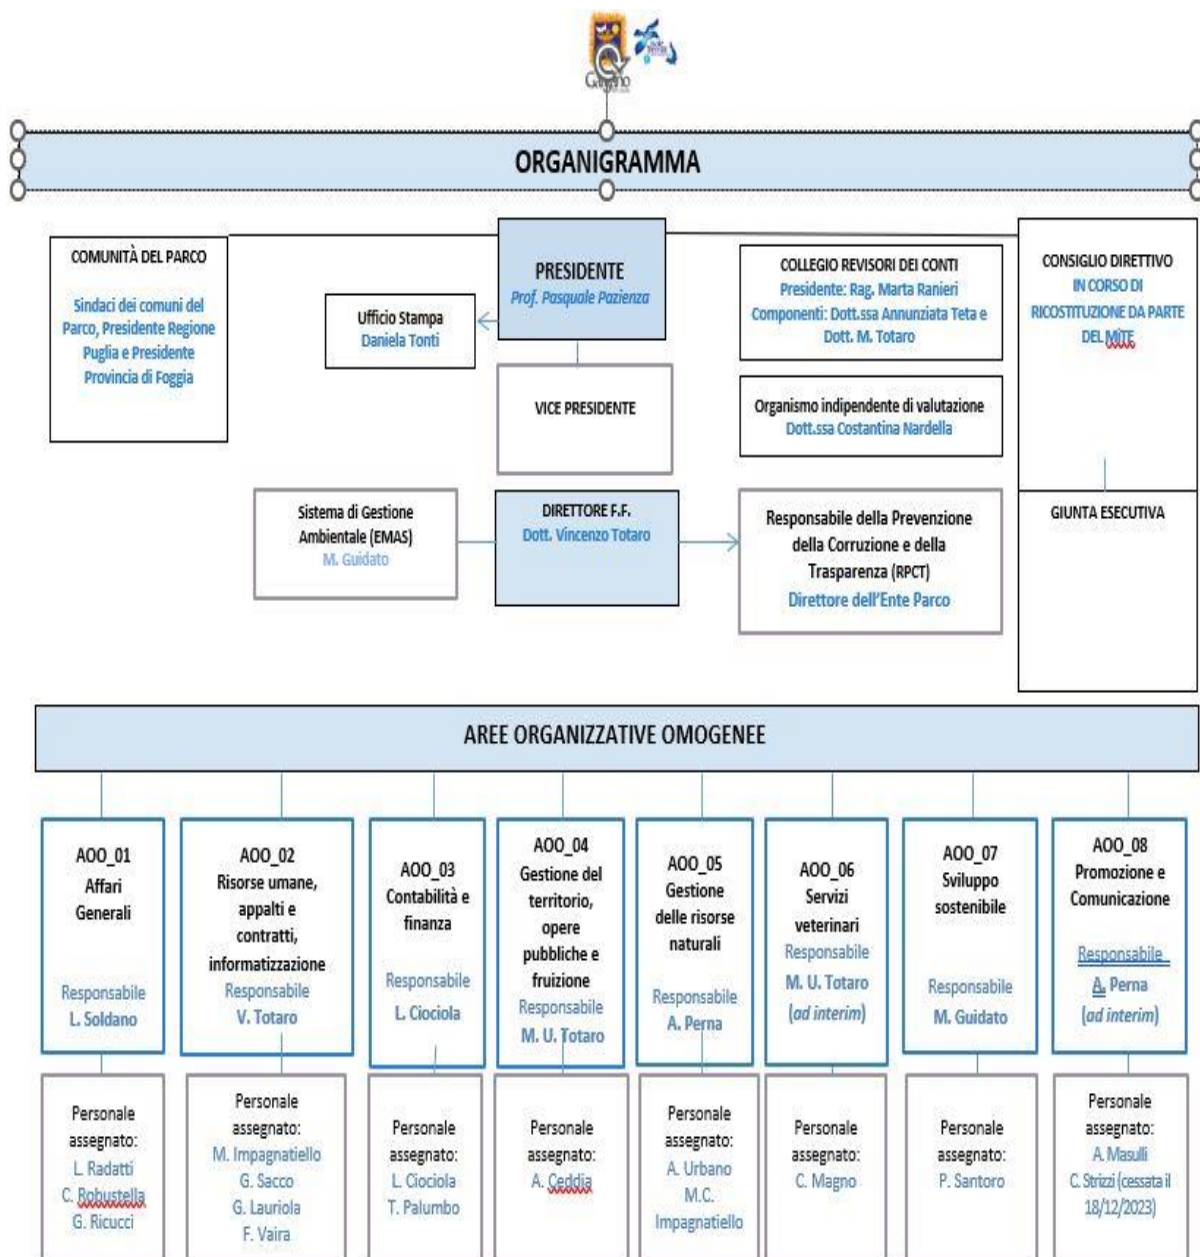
Gargano

ORGANIGRAMMA

COMUNITÀ DEL PARCO
Sindaci dei comuni del Parco, Presidente Regione Puglia e Presidente Provincia di Foggia

Ufficio Stampa
Daniela Tonti

PRESIDENTE
Prof. Pasquale Pazienza

VICE PRESIDENTE

COLLEGIO REVISORI DEI CONTI
Presidente: Rag. Marta Ranieri
Componenti: Dott.ssa Annunziata Teta e Dott. M. Totaro

Organismo indipendente di valutazione
Dott.ssa Costantina Nardella

CONSIGLIO DIRETTIVO
IN CORSO DI RICOSTITUZIONE DA PARTE DEL MITE

GIUNTA ESECUTIVA

Sistema di Gestione Ambientale (EMAS)
M. Guidato

DIRETTORE F.F.
Dott. Vincenzo Totaro

Responsabile della Prevenzione della Corruzione e della Trasparenza (RPCT)
Direttore dell'Ente Parco

AREE ORGANIZZATIVE OMOGENEE

AOO_01
Affari Generali
Responsabile
L. Soldano

AOO_02
Risorse umane, appalti e contratti, informatizzazione
Responsabile
V. Totaro

AOO_03
Contabilità e finanza
Responsabile
L. Ciociola

AOO_04
Gestione del territorio, opere pubbliche e fruizione
Responsabile
M. U. Totaro

AOO_05
Gestione delle risorse naturali
Responsabile
A. Perna

AOO_06
Servizi veterinari
Responsabile
M. U. Totaro
(ad interim)

AOO_07
Sviluppo sostenibile
Responsabile
M. Guidato

AOO_08
Promozione e Comunicazione
Responsabile
A. Perna
(ad interim)

Personale assegnato:
L. Radatti
C. Robustella
G. Ricucci

Personale assegnato:
M. Impagnatiello
G. Sacco
G. Lauriola
F. Vaira

Personale assegnato:
L. Ciociola
T. Palumbo

Personale assegnato:
A. Ceddia

Personale assegnato:
A. Urbano
M.C. Impagnatiello

Personale assegnato:
C. Magno

Personale assegnato:
P. Santoro

Personale assegnato:
A. Masulli
C. Strizzi (cessata il 18/12/2023)